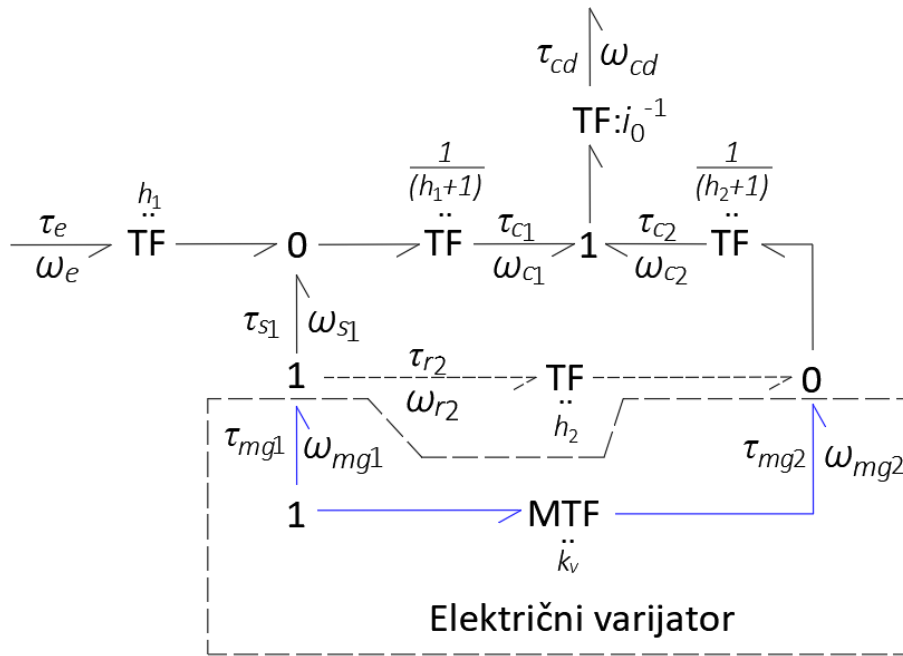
$\tau_{cd}$ $\omega_{cd}$

TF:$i_0^{-1}$

$\frac{1}{(h_1+1)}$

$\frac{1}{(h_2+1)}$

$h_1$

$\tau_e$ $\omega_e$ TF 0 TF $\tau_{c1}$ $\omega_{c1}$ 1 $\tau_{c2}$ $\omega_{c2}$ TF

$\tau_{s1}$ $\omega_{s1}$

1 $\tau_{r2}$ $\omega_{r2}$ TF 0

$h_2$

$\tau_{mg1}$ $\omega_{mg1}$

$\tau_{mg2}$ $\omega_{mg2}$

1 MTF

$k_v$

Električni varijator